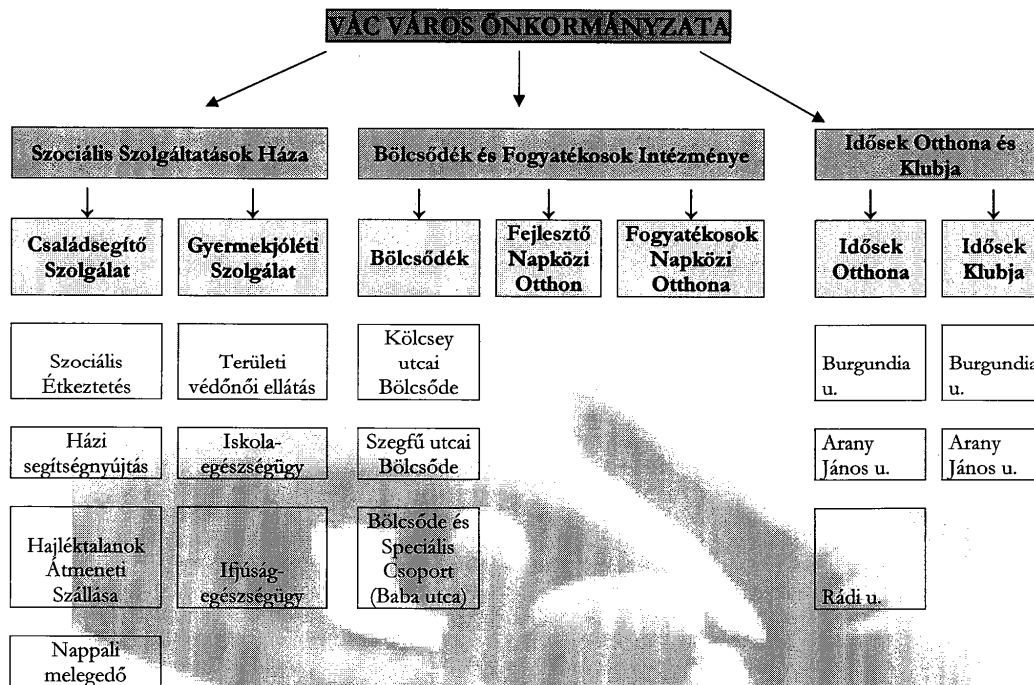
VÁC VÁROS ÖNKORMÁNYZATA

Szociális Szolgáltatások Háza

Bölcsődék és Fogyatékosok Intézménye

Idősek Otthona és Klubja

Családsegítő Szolgálat

Gyermekjóléti Szolgálat

Bölcsődék

Fejlesztő Napközi Otthon

Fogyatékosok Napközi Otthona

Idősek Otthona

Idősek Klubja

Szociális Étkeztetés

Területi védőnői ellátás

Kölcsey utcai Bölcsőde

Burgundia u.

Burgundia u.

Házi segítségnyújtás

Iskola-egészségügy

Szegfű utcai Bölcsőde

Arany János u.

Arany János u.

Hajléktalanok Átmeneti Szállása

Ifjúság-egészségügy

Bölcsőde és Speciális Csoport (Baba utca)

Rádi u.

Nappali melegedő